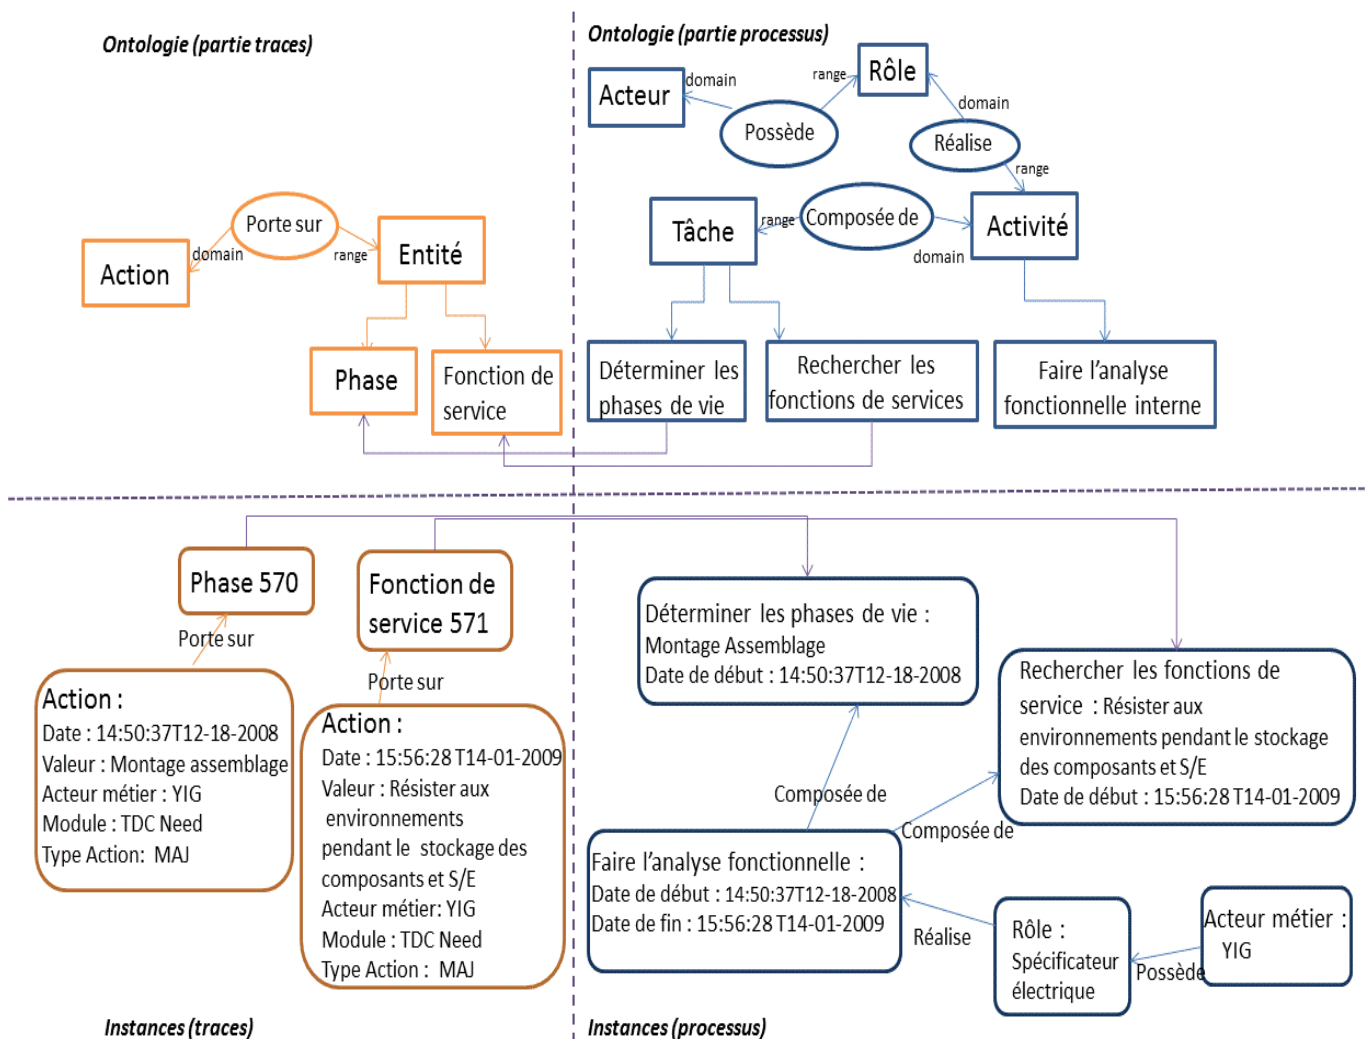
Ontologie (partie traces)

Action

domain

Porte sur

range

Entité

Phase

Fonction de service

Ontologie (partie processus)

Acteur

domain

Possède

range

Rôle

domain

Réalise

range

Tâche

range

Composée de

domain

Activité

Déterminer les phases de vie

Rechercher les fonctions de services

Faire l'analyse fonctionnelle interne

Phase 570

Porte sur

Fonction de service 571

Porte sur

Action :
Date : 14:50:37T12-18-2008
Valeur : Montage assemblage
Acteur métier : YIG
Module : TDC Need
Type Action: MAJ

Action :
Date : 15:56:28 T14-01-2009
Valeur : Résister aux environnements pendant le stockage des composants et S/E
Acteur métier: YIG
Module : TDC Need
Type Action : MAJ

Déterminer les phases de vie :
Montage Assemblage
Date de début : 14:50:37T12-18-2008

Rechercher les fonctions de service : Résister aux environnements pendant le stockage des composants et S/E
Date de début : 15:56:28 T14-01-2009

Composée de

Composée de

Faire l'analyse fonctionnelle :
Date de début : 14:50:37T12-18-2008
Date de fin : 15:56:28 T14-01-2009

Réalise

Rôle :
Spécificateur électrique

Possède

Acteur métier :
YIG

Instances (traces)

Instances (processus)